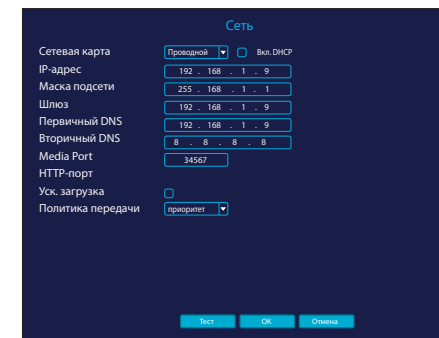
Сеть

Сетевая карта | Проводной | Вкл. DHCP
IP-адрес | 192 . 168 . 1 . 9
Маска подсети | 255 . 168 . 1 . 1
Шлюз | 192 . 168 . 1 . 9
Первичный DNS | 192 . 168 . 1 . 9
Вторичный DNS | 8 . 8 . 8 . 8
Media Port | 34567
HTTP-порт
Уск. загрузка
Политика передачи | приоритет

Тест | ОК | Отмена